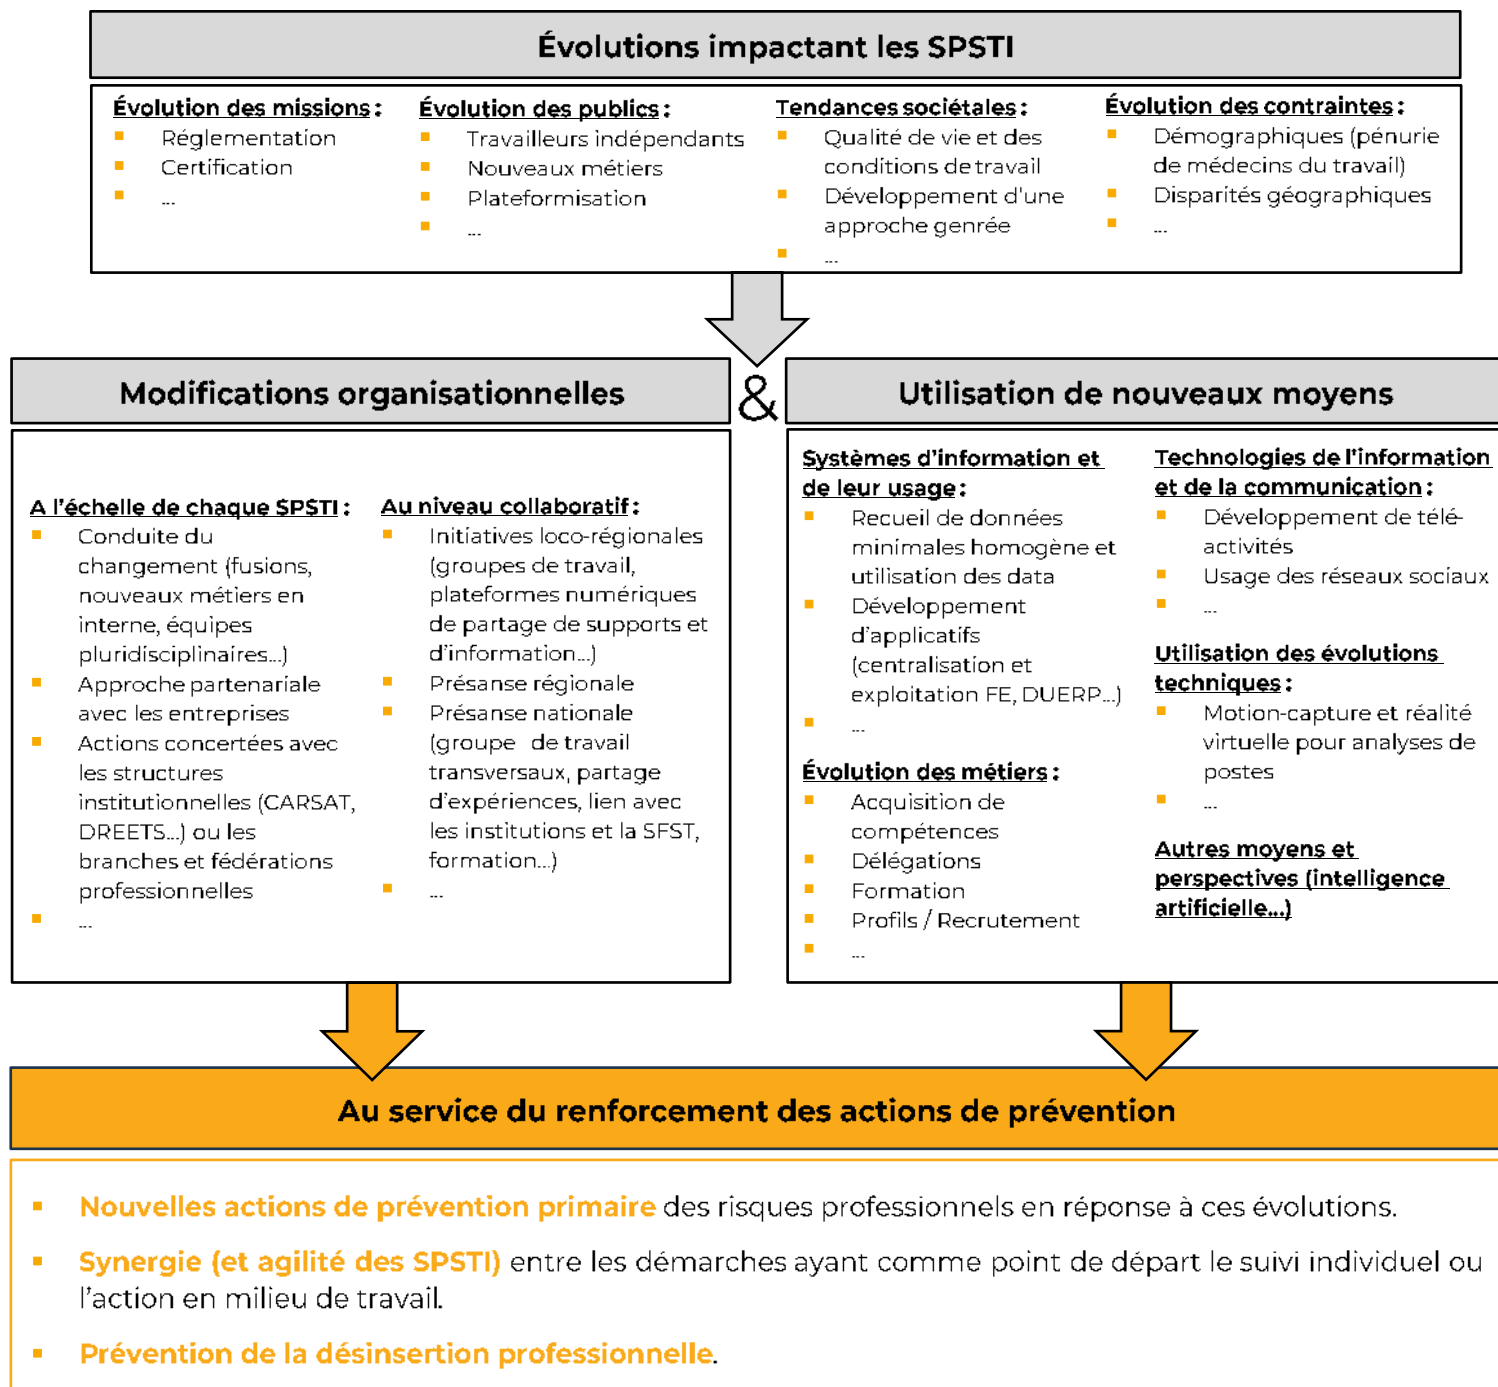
Évolutions impactant les SPSTI

Évolution des missions :
- Réglementation
- Certification
- ...

Évolution des publics :
- Travailleurs indépendants
- Nouveaux métiers
- Plateformisation
- ...

Tendances sociétales :
- Qualité de vie et des conditions de travail
- Développement d'une approche genrée
- ...

Évolution des contraintes :
- Démographiques (pénurie de médecins du travail)
- Disparités géographiques
- ...

Modifications organisationnelles

&

Utilisation de nouveaux moyens

A l'échelle de chaque SPSTI :
- Conduite du changement (fusions, nouveaux métiers en interne, équipes pluridisciplinaires...)
- Approche partenariale avec les entreprises
- Actions concertées avec les structures institutionnelles (CARSAT, DREETS...) ou les branches et fédérations professionnelles
- ...

Au niveau collaboratif :
- Initiatives loco-régionales (groupes de travail, plateformes numériques de partage de supports et d'information...)
- Présanse régionale
- Présanse nationale (groupe de travail transversaux, partage d'expériences, lien avec les institutions et la SFST, formation...)
- ...

Systèmes d'information et de leur usage :
- Recueil de données minimales homogène et utilisation des data
- Développement d'applicatifs (centralisation et exploitation FE, DUERP...)
- ...

Évolution des métiers :
- Acquisition de compétences
- Délégations
- Formation
- Profils / Recrutement
- ...

Technologies de l'information et de la communication :
- Développement de télé-activités
- Usage des réseaux sociaux
- ...

Utilisation des évolutions techniques :
- Motion-capture et réalité virtuelle pour analyses de postes
- ...

Autres moyens et perspectives (intelligence artificielle...)

Au service du renforcement des actions de prévention

- Nouvelles actions de prévention primaire des risques professionnels en réponse à ces évolutions.
- Synergie (et agilité des SPSTI) entre les démarches ayant comme point de départ le suivi individuel ou l'action en milieu de travail.
- Prévention de la désinsertion professionnelle.